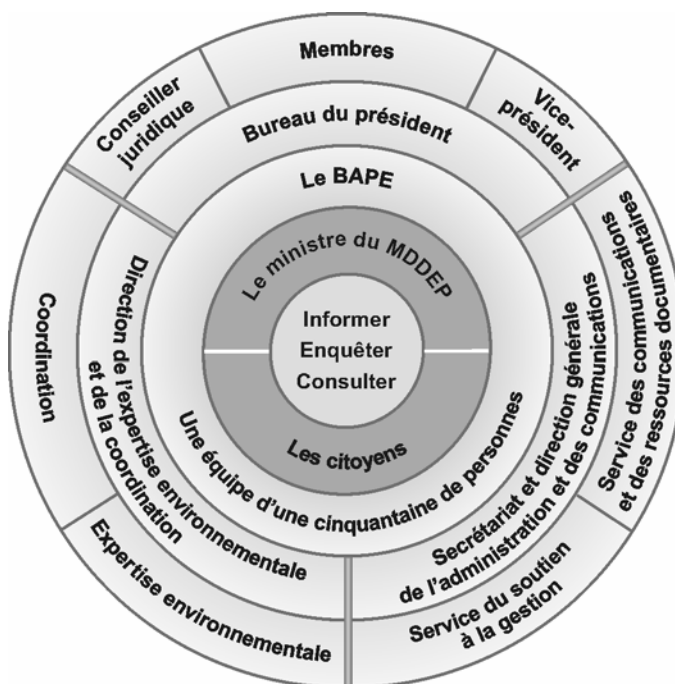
Membres

Conseiller juridique

Vice-président

Bureau du président

Le BAPE

Le ministre du MDDEP

Informer
Enquêter
Consulter

Les citoyens

Une équipe d'une cinquantaine de personnes

Coordination

Direction de l'expertise environnementale et de la coordination

Expertise environnementale

Secrétariat et direction générale de l'administration et des communications

Service des communications et des ressources documentaires

Service du soutien à la gestion